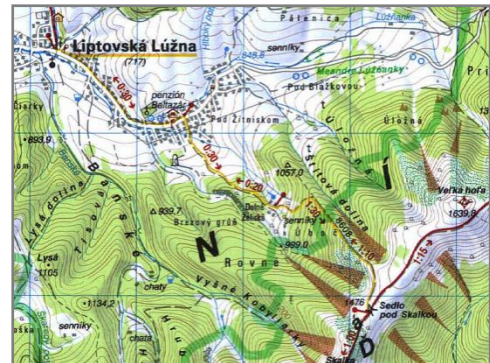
Liptovská Lúžna
(717)
Pätenica
Lúžňanka
senníky
848,6
Meander Lúžňanky
penzión Beltazár
Pod Blažkovou
Pod Žitniskom
Úložná
0:30
0:20
0:20
1:30
1:15
893,9
1057,0
Veľká hora
1639,8
939,7
Dolné Želeská
Brezový grúň
Senníky
959,0
Sedlo pod Skalkou
Lysá dolina
Lysá
1105
Rovné
1134,2
chaty
senníky
Vyšné Kobylárske
Skalka
1476
N
Í
D